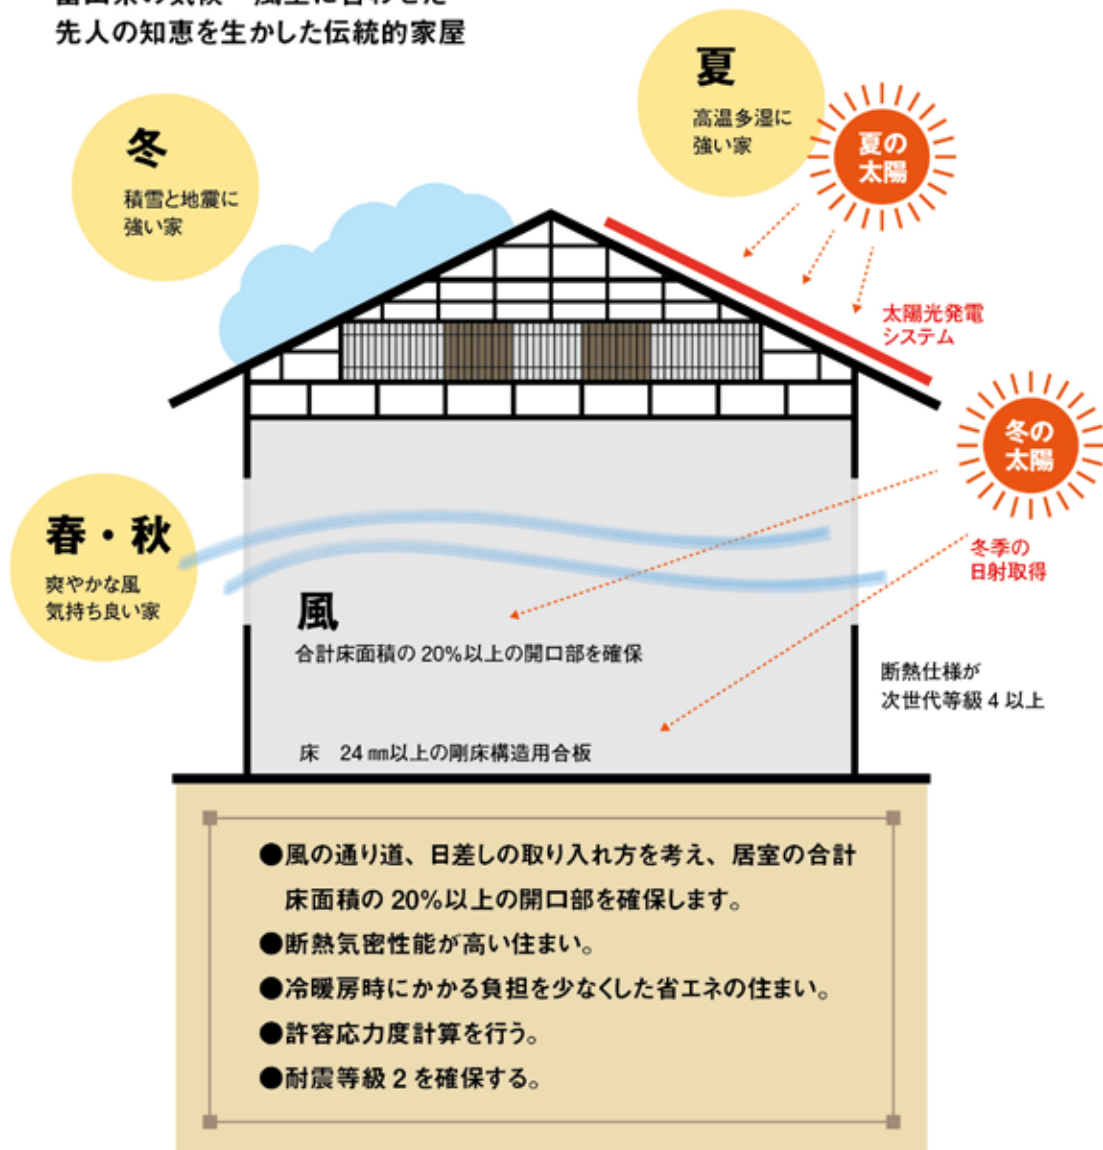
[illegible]
先人の知恵を生かした伝統的家屋

冬
積雪と地震に
強い家

夏
高温多湿に
強い家

夏の
太陽

太陽光発電
システム

冬の
太陽

春・秋
爽やかな風
気持ち良い家

冬季の
日射取得

風
合計床面積の 20%以上の開口部を確保

断熱仕様が
次世代等級 4 以上

床　24 ㎜以上の剛床構造用合板

●風の通り道、日差しの取り入れ方を考え、居室の合計床面積の 20%以上の開口部を確保します。
●断熱気密性能が高い住まい。
●冷暖房時にかかる負担を少なくした省エネの住まい。
●許容応力度計算を行う。
●耐震等級 2 を確保する。